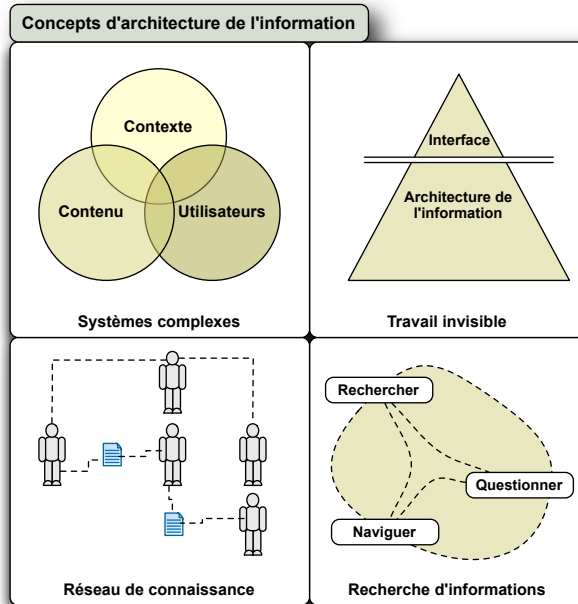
Concepts d'architecture de l'information

Contexte
Contenu
Utilisateurs
Systèmes complexes

Interface
Architecture de l'information
Travail invisible

Réseau de connaissance

Rechercher
Questionner
Naviguer
Recherche d'informations